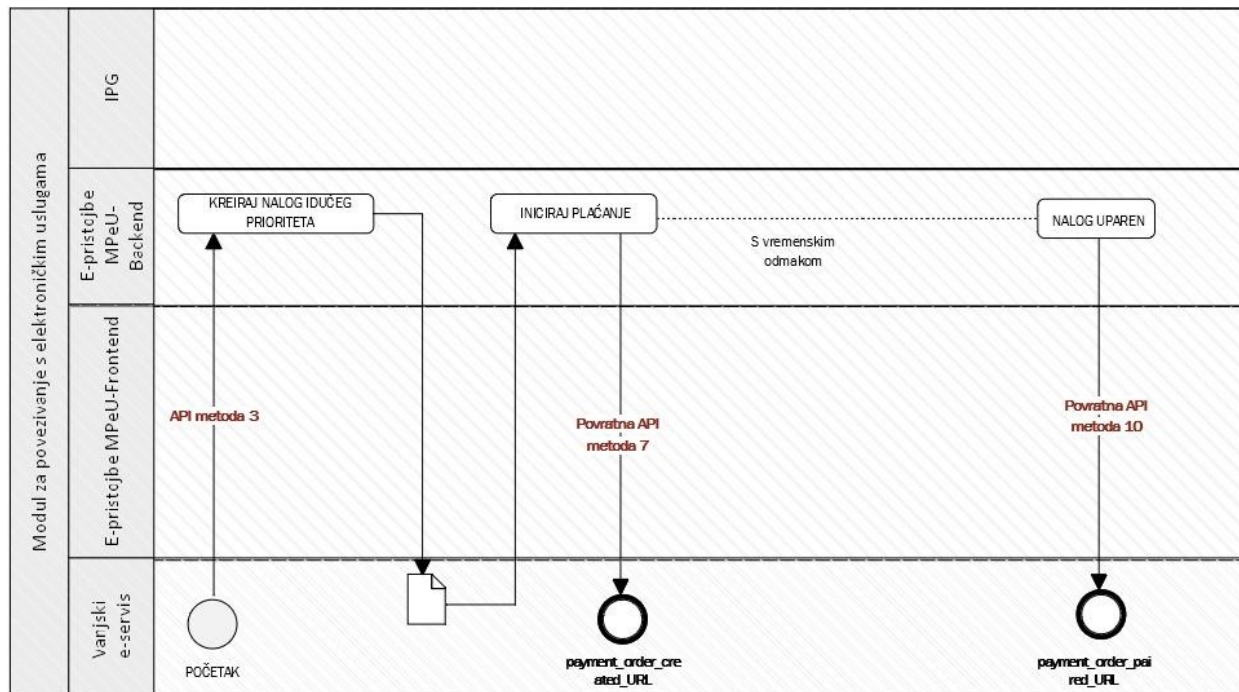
Modul za povezivanje s elektroničkim uslugama

IPG

E-pristojbe MPeU-Backend

E-pristojbe MPeU-Frontend

Varjski e-servis

KREIRAJ NALOG IDUĆEG PRIORITETA

INICIRAJ PLAĆANJE

S vremenskim odmakom

NALOG UPAREN

API metoda 3

Povratna API metoda 7

Povratna API metoda 10

POČETAK

payment_order_created_URL

payment_order_paired_URL